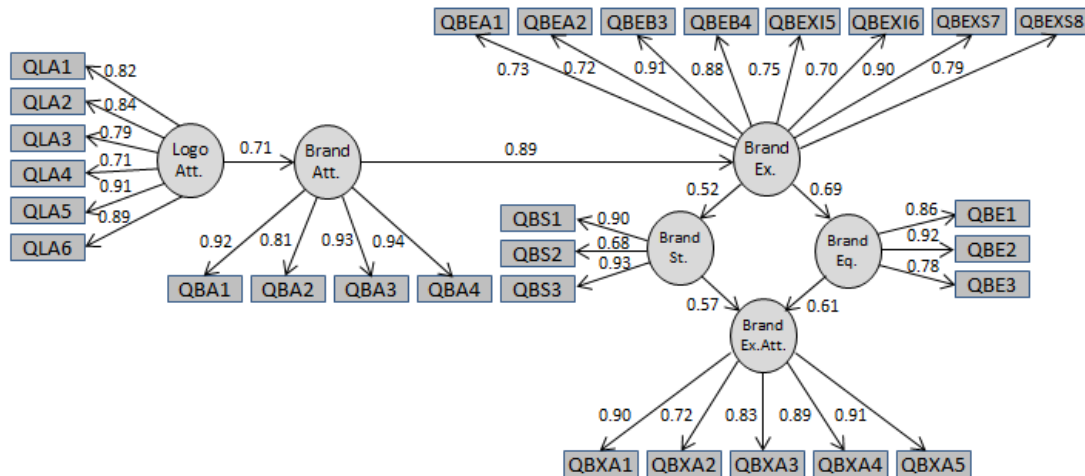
QBEA1 QBEA2 QBEB3 QBEB4 QBEXI5 QBEXI6 QBEXS7 QBEXS8

0.73 0.72 0.91 0.88 0.75 0.70 0.90 0.79

QLA1 0.82
QLA2 0.84
QLA3 0.79
QLA4 0.71
QLA5 0.91
QLA6 0.89

Logo Att.

0.71

Brand Att.

0.89

Brand Ex.

0.52 0.69

0.92 0.81 0.93 0.94

QBA1 QBA2 QBA3 QBA4

QBS1 0.90
QBS2 0.68
QBS3 0.93

Brand St.

Brand Eq.

0.86 QBE1
0.92 QBE2
0.78 QBE3

0.57 0.61

Brand Ex.Att.

0.90 0.72 0.83 0.89 0.91

QBXA1 QBXA2 QBXA3 QBXA4 QBXA5